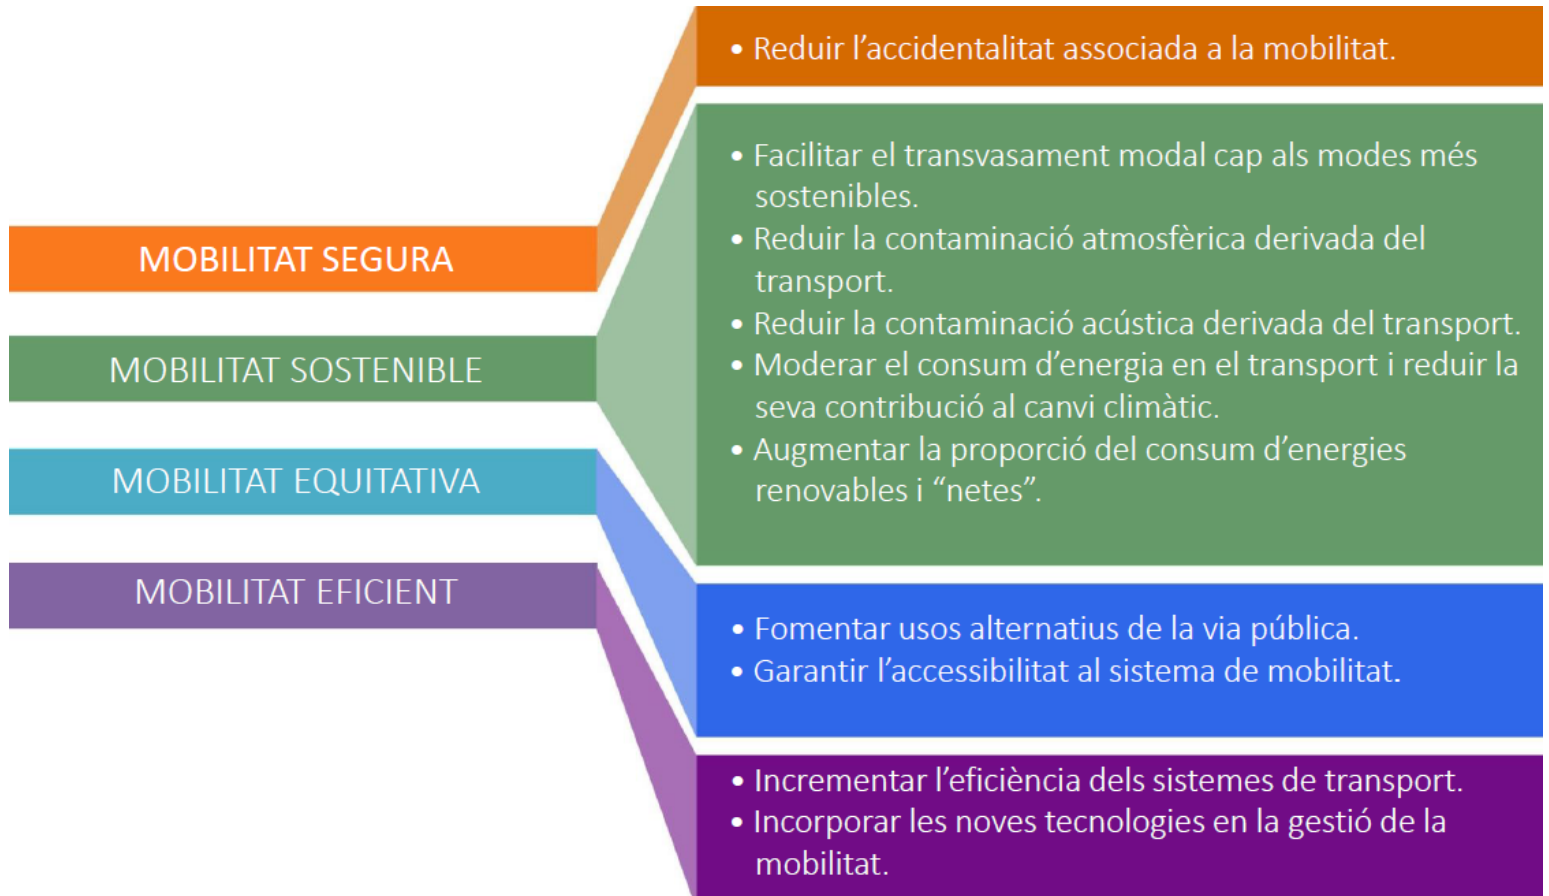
MOBILITAT SEGURA

- Reduir l’accidentalitat associada a la mobilitat.

MOBILITAT SOSTENIBLE

- Facilitar el transvasament modal cap als modes més sostenibles.
- Reduir la contaminació atmosfèrica derivada del transport.
- Reduir la contaminació acústica derivada del transport.
- Moderar el consum d’energia en el transport i reduir la seva contribució al canvi climàtic.
- Augmentar la proporció del consum d’energies renovables i “netes”.

MOBILITAT EQUITATIVA

- Fomentar usos alternatius de la via pública.
- Garantir l’accessibilitat al sistema de mobilitat.

MOBILITAT EFICIENT

- Incrementar l’eficiència dels sistemes de transport.
- Incorporar les noves tecnologies en la gestió de la mobilitat.